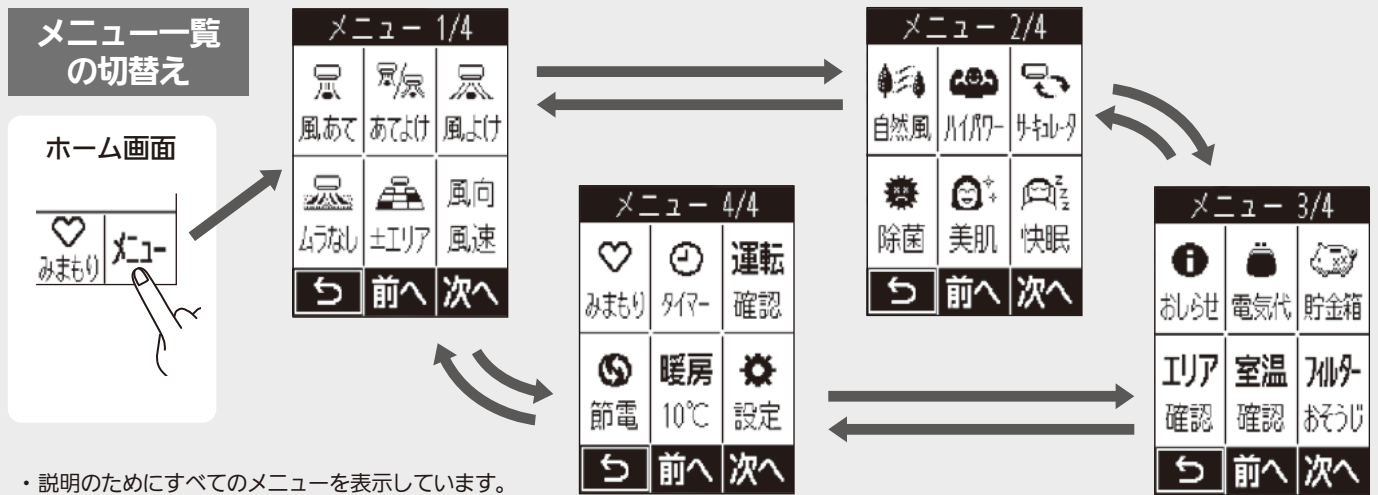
メニュー一覧の切替え

ホーム画面

みまもり
メニュー

メニュー 1/4

| 風あて | あてよけ | 風よけ |
|---|---|---|
| ムラなし | ±エリア | 風向 風速 |
| ↩ | 前へ | 次へ |

メニュー 2/4

| 自然風 | ハイパワー | サーキュレータ |
|---|---|---|
| 除菌 | 美肌 | 快眠 |
| ↩ | 前へ | 次へ |

メニュー 3/4

| おしらせ | 電気代 | 貯金箱 |
|---|---|---|
| エリア 確認 | 室温 確認 | フィルター おそうじ |
| ↩ | 前へ | 次へ |

メニュー 4/4

| みまもり | タイマー | 運転 確認 |
|---|---|---|
| 節電 | 暖房 10℃ | 設定 |
| ↩ | 前へ | 次へ |

・説明のためにすべてのメニューを表示しています。